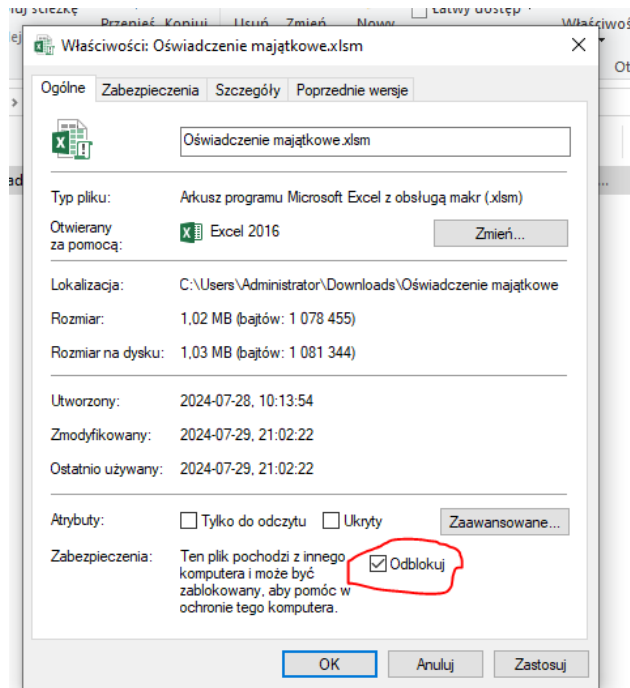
uj ścieżkę Przenieś Kopiuj Usuń Zmień Nowy Łatwy dostęp Właściwości
ej
Ot
ad

Właściwości: Oświadczenie majątkowe.xlsm

Ogólne | Zabezpieczenia | Szczegóły | Poprzednie wersje

Oświadczenie majątkowe.xlsm

Typ pliku: Arkusz programu Microsoft Excel z obsługą makr (.xlsm)

Otwierany za pomocą: Excel 2016 Zmień...

Lokalizacja: C:\Users\Administrator\Downloads\Oświadczenie majątkowe

Rozmiar: 1,02 MB (bajtów: 1 078 455)

Rozmiar na dysku: 1,03 MB (bajtów: 1 081 344)

Utworzony: 2024-07-28, 10:13:54

Zmodyfikowany: 2024-07-29, 21:02:22

Ostatnio używany: 2024-07-29, 21:02:22

Atrybuty: Tylko do odczytu Ukryty Zaawansowane...

Zabezpieczenia: Ten plik pochodzi z innego komputera i może być zablokowany, aby pomóc w ochronie tego komputera. Odblokuj

OK Anuluj Zastosuj